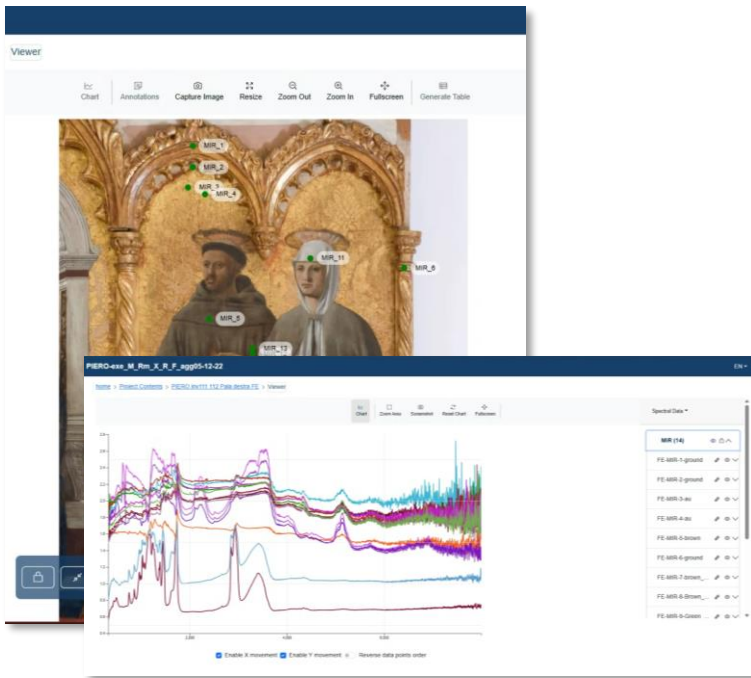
Viewer

Chart Annotations Capture Image Resize Zoom Out Zoom In Fullscreen Generate Table

MIR_1
MIR_2
MIR_3
MIR_4
MIR_11
MIR_6
MIR_5
MIR_12

PIERO-exe_M_Rm_X_R_F_agg05-12-22

EN

Home > Project Contents > PIERO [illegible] > Viewer

Chart Zoom Area Screenshot Reset Chart Fullscreen

Spectral Data

MIR (14)

FE-MIR-1-ground
FE-MIR-2-ground
FE-MIR-3-au
FE-MIR-4-au
FE-MIR-5-brown
FE-MIR-6-ground
FE-MIR-7-brown_...
FE-MIR-8-Brown_...
FE-MIR-9-Green ...

Enable X movement Enable Y movement Reverse data points order